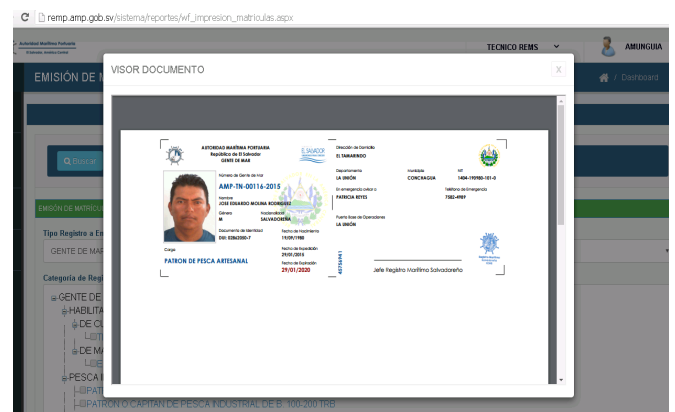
C remp.amp.gob.sv/sistema/reportes/wf_impresion_matriculas.aspx

Autoridad Marítima Portuaria
El Salvador, América Central

TECNICO REMS AMUNGUIA

EMISIÓN DE M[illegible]

Dashboard

VISOR DOCUMENTO

x

Buscar

EMISIÓN DE MATRÍCU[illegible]

Tipo Registro a E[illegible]

GENTE DE MA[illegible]

Categoría de Regi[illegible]

GENTE DE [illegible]
HABILITA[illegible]
DE C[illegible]
DE M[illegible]
PESCA I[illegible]
PATR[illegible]
PATRON O CAPITAN DE PESCA INDUSTRIAL DE B. 100-200 TRB

AUTORIDAD MARÍTIMA PORTUARIA
República de El Salvador
GENTE DE MAR

EL SALVADOR

Número de Gente de Mar
AMP-TN-00116-2015

Nombre
JOSE EDUARDO MOLINA RODRIGUEZ

Género
M

Nacionalidad
SALVADOREÑA

Documento de Identidad
DUI: 02862080-7

Fecha de Nacimiento
19/09/1988

Cargo
PATRON DE PESCA ARTESANAL

Fecha de Expedición
29/01/2015

Fecha de Expiración
29/01/2020

Dirección de Domicilio
EL TAMARINDO

Departamento
LA UNIÓN

Municipio
CONCHAGUA

NIT
1404-190988-101-0

En emergencia avisar a
PATRICIA REYES

Teléfono de Emergencia
7582-4989

Puerto Base de Operaciones
LA UNIÓN

Jefe Registro Marítimo Salvadoreño